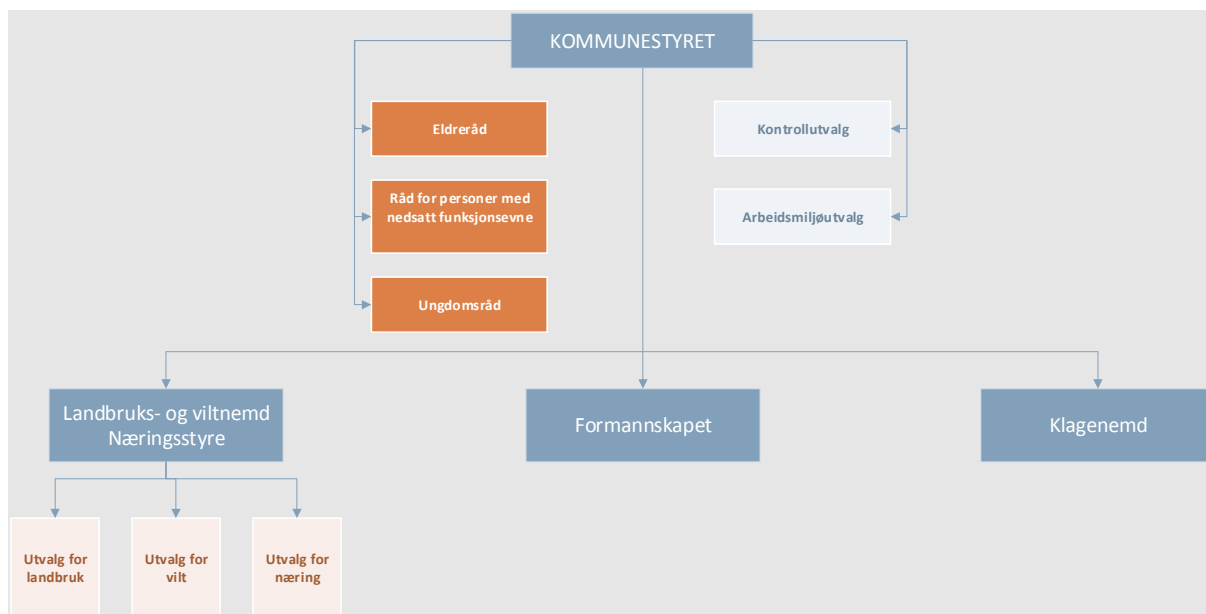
KOMMUNESTYRET

Eldreråd

Råd for personer med nedsatt funksjonsevne

Ungdomsråd

Kontrollutvalg

Arbeidsmiljøutvalg

Landbruks- og viltnemd Næringsstyre

Formannskapet

Klagenemd

Utvalg for landbruk

Utvalg for vilt

Utvalg for næring